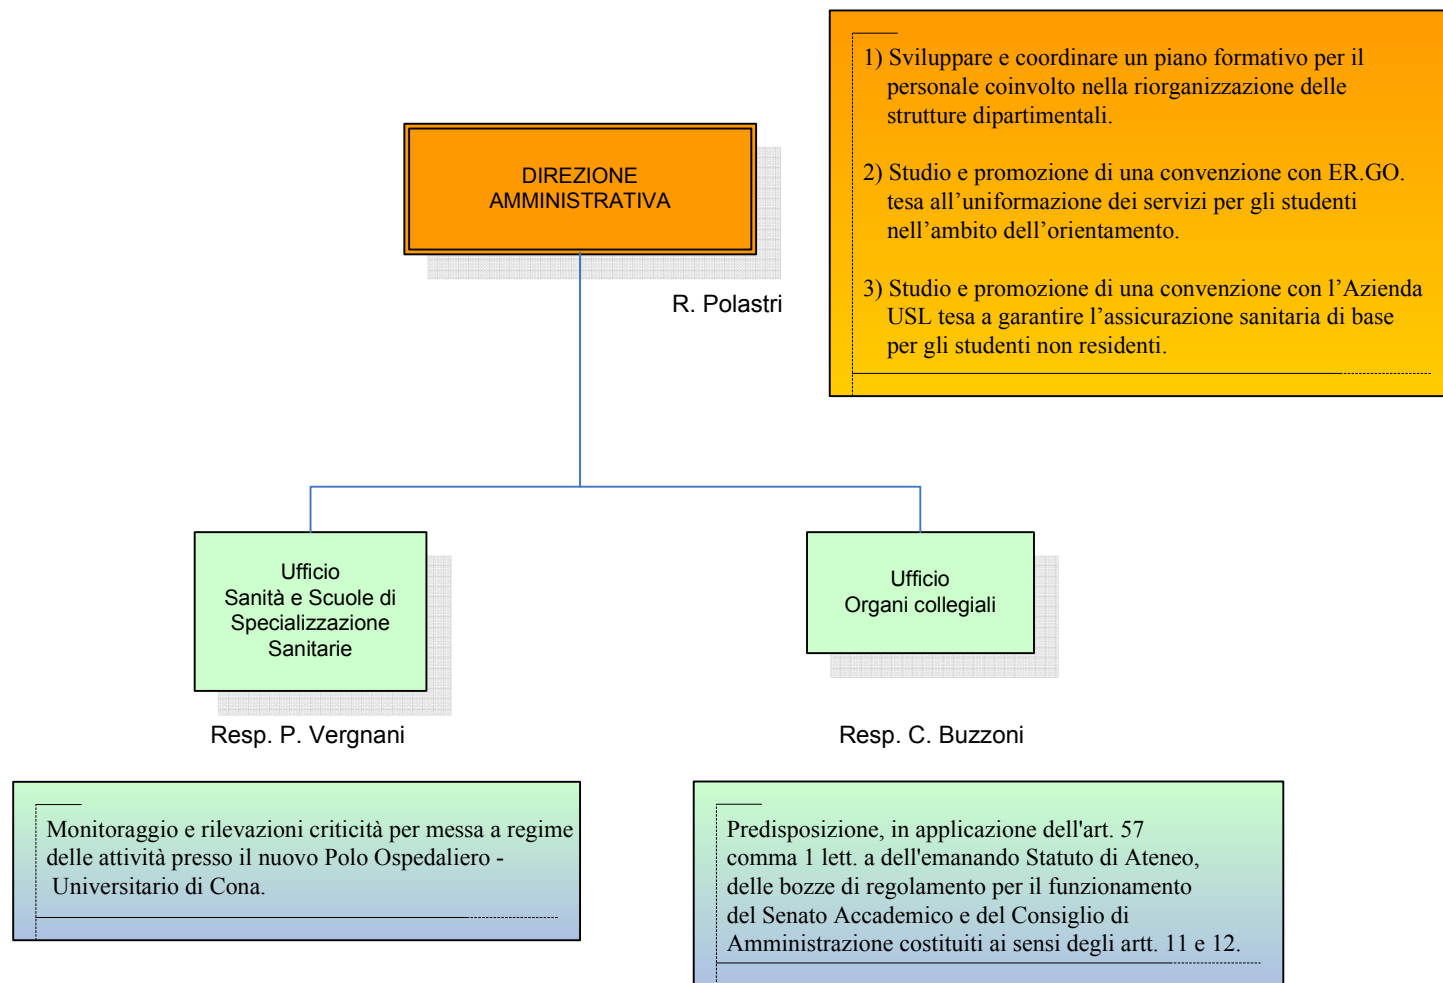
1) Sviluppare e coordinare un piano formativo per il personale coinvolto nella riorganizzazione delle strutture dipartimentali.

2) Studio e promozione di una convenzione con ER.GO. tesa all'uniformazione dei servizi per gli studenti nell'ambito dell'orientamento.

3) Studio e promozione di una convenzione con l'Azienda USL tesa a garantire l'assicurazione sanitaria di base per gli studenti non residenti.

DIREZIONE AMMINISTRATIVA

R. Polastri

Ufficio Sanità e Scuole di Specializzazione Sanitarie

Resp. P. Vergnani

Ufficio Organi collegiali

Resp. C. Buzzoni

Monitoraggio e rilevazioni criticità per messa a regime delle attività presso il nuovo Polo Ospedaliero - Universitario di Cona.

Predisposizione, in applicazione dell'art. 57 comma 1 lett. a dell'emanando Statuto di Ateneo, delle bozze di regolamento per il funzionamento del Senato Accademico e del Consiglio di Amministrazione costituiti ai sensi degli artt. 11 e 12.